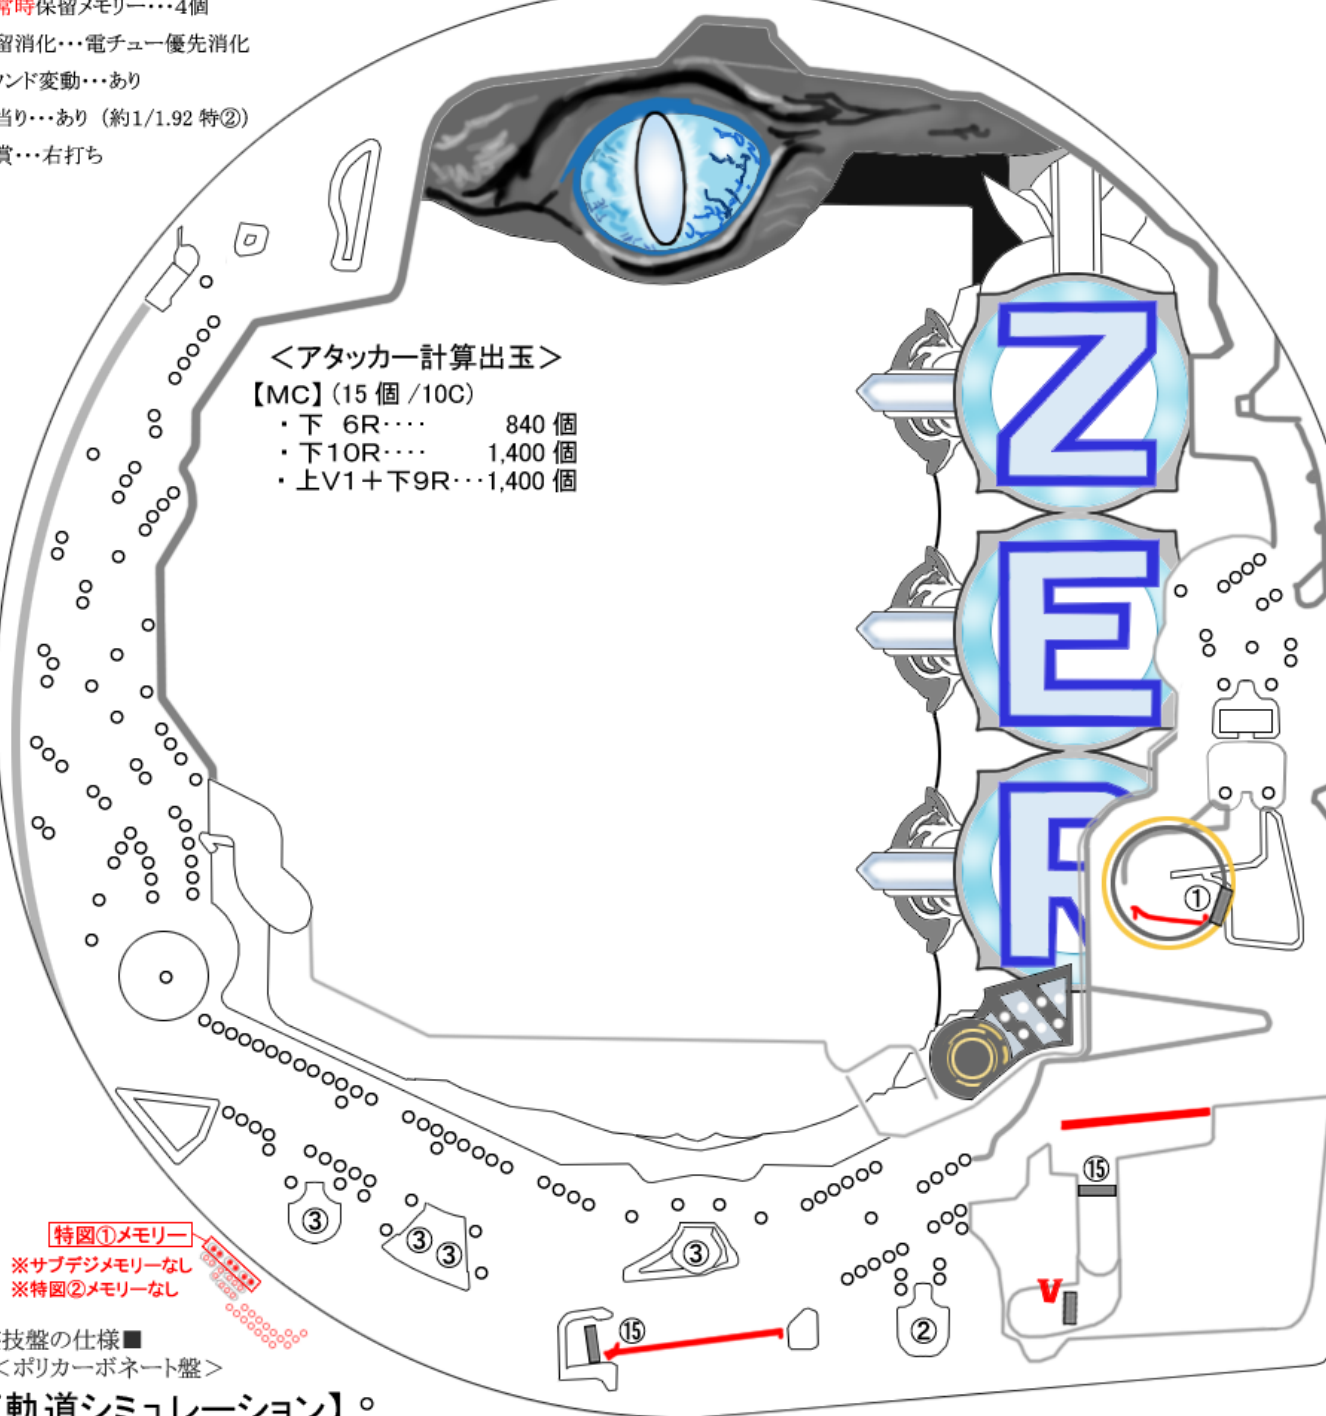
常時保留メモリー・・・4個
留消化・・・電チュー優先消化
ンド変動・・・あり
当り・・・あり（約1/1.92 特②）
賞・・・右打ち

＜アタッカー計算出玉＞
【MC】(15 個 /10C)
・下 6R・・・・ 840 個
・下10R・・・・ 1,400 個
・上V1＋下9R・・・1,400 個

ZEF

①
⑮
V
⑮
②
③
③ ③
③

特図①メモリー
※サブデジメモリーなし
※特図②メモリーなし

技盤の仕様■
＜ポリカーボネート盤＞
動道シミュレーション】◦